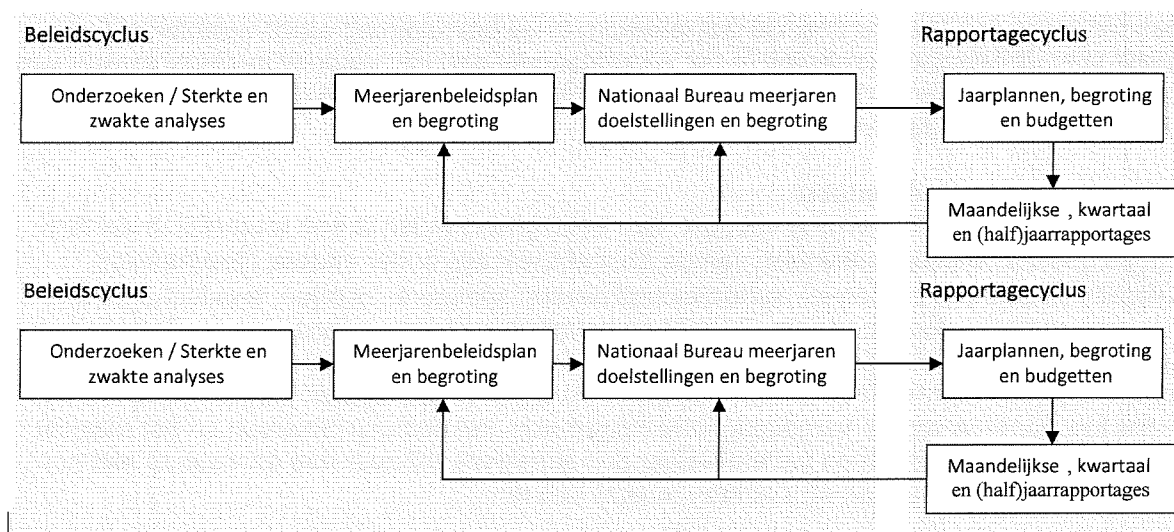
Beleidscyclus

Rapportagecyclus

Onderzoeken / Sterkte en zwakte analyses

Meerjarenbeleidsplan en begroting

Nationaal Bureau meerjaren doelstellingen en begroting

Jaarplannen, begroting en budgetten

Maandelijkse , kwartaal en (half)jaarrapportages

Beleidscyclus

Rapportagecyclus

Onderzoeken / Sterkte en zwakte analyses

Meerjarenbeleidsplan en begroting

Nationaal Bureau meerjaren doelstellingen en begroting

Jaarplannen, begroting en budgetten

Maandelijkse , kwartaal en (half)jaarrapportages